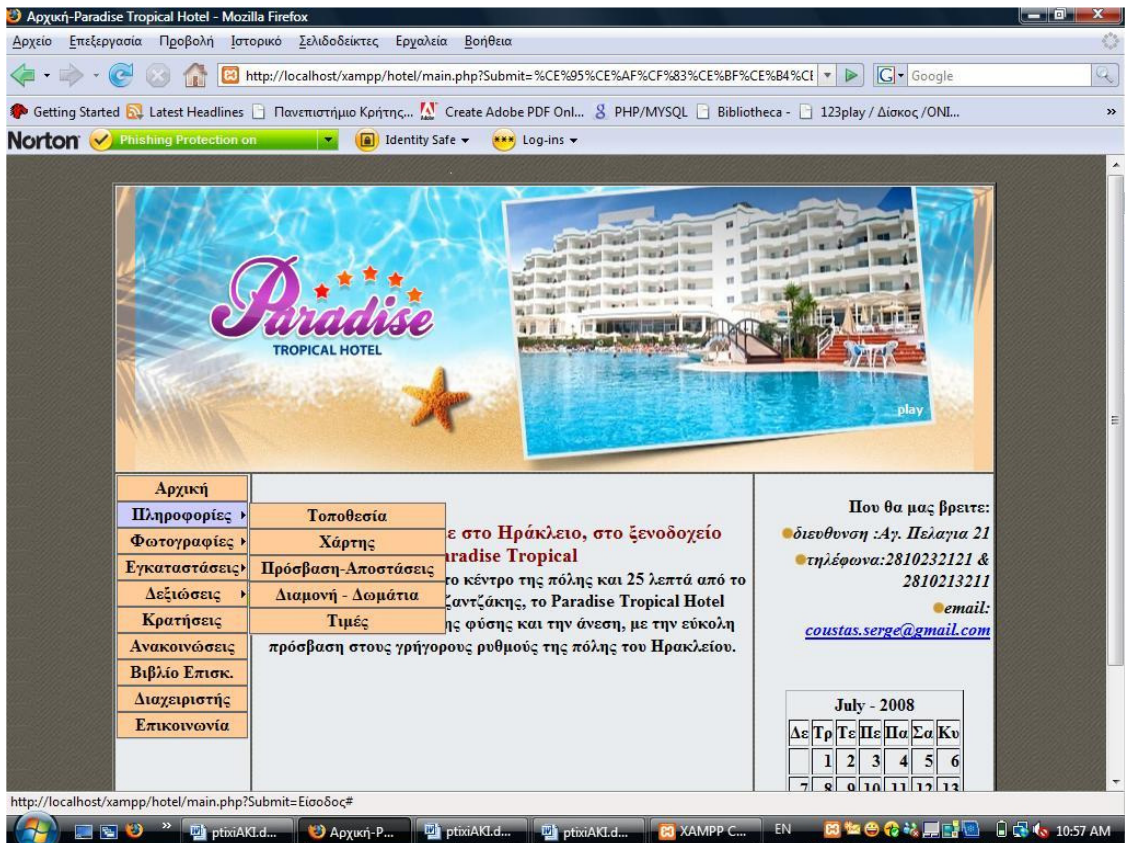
Αρχική-Paradise Tropical Hotel - Mozilla Firefox

Αρχείο Επεξεργασία Προβολή Ιστορικό Σελιδοδείκτες Εργαλεία Βοήθεια

http://localhost/xampp/hotel/main.php?Submit=%CE%95%CE%AF%CF%83%CE%BF%CE%B4%CE

Google

Getting Started Latest Headlines Πανεπιστήμιο Κρήτης... Create Adobe PDF Onl... PHP/MYSQL Bibliotheca - 123play / Δίσκος /ONI...

Norton Phishing Protection on Identity Safe Log-ins

Paradise
TROPICAL HOTEL

play

Αρχική
Πληροφορίες
Φωτογραφίες
Εγκαταστάσεις
Δεξιώσεις
Κρατήσεις
Ανακοινώσεις
Βιβλίο Επισκ.
Διαχειριστής
Επικοινωνία

Τοποθεσία
Χάρτης
Πρόσβαση-Αποστάσεις
Διαμονή - Δωμάτια
Τιμές

ε στο Ηράκλειο, στο ξενοδοχείο
aradise Tropical
το κέντρο της πόλης και 25 λεπτά από το
ζαντζάκης, το Paradise Tropical Hotel
ης φύσης και την άνεση, με την εύκολη
πρόσβαση στους γρήγορους ρυθμούς της πόλης του Ηρακλείου.

Που θα μας βρειτε:
διευθυνση :Αγ. Πελαγια 21
τηλέφωνα:2810232121 & 2810213211
email:
coustas.serge@gmail.com

| July - 2008 | | | | | | |
|---|---|---|---|---|---|---|
| Δε | Τρ | Τε | Πε | Πα | Σα | Κυ |
| | 1 | 2 | 3 | 4 | 5 | 6 |
| 7 | 8 | 9 | 10 | 11 | 12 | 13 |

http://localhost/xampp/hotel/main.php?Submit=Είσοδος#

ptixiAKI.d... Αρχική-P... ptixiAKI.d... ptixiAKI.d... XAMPP C... EN 10:57 AM